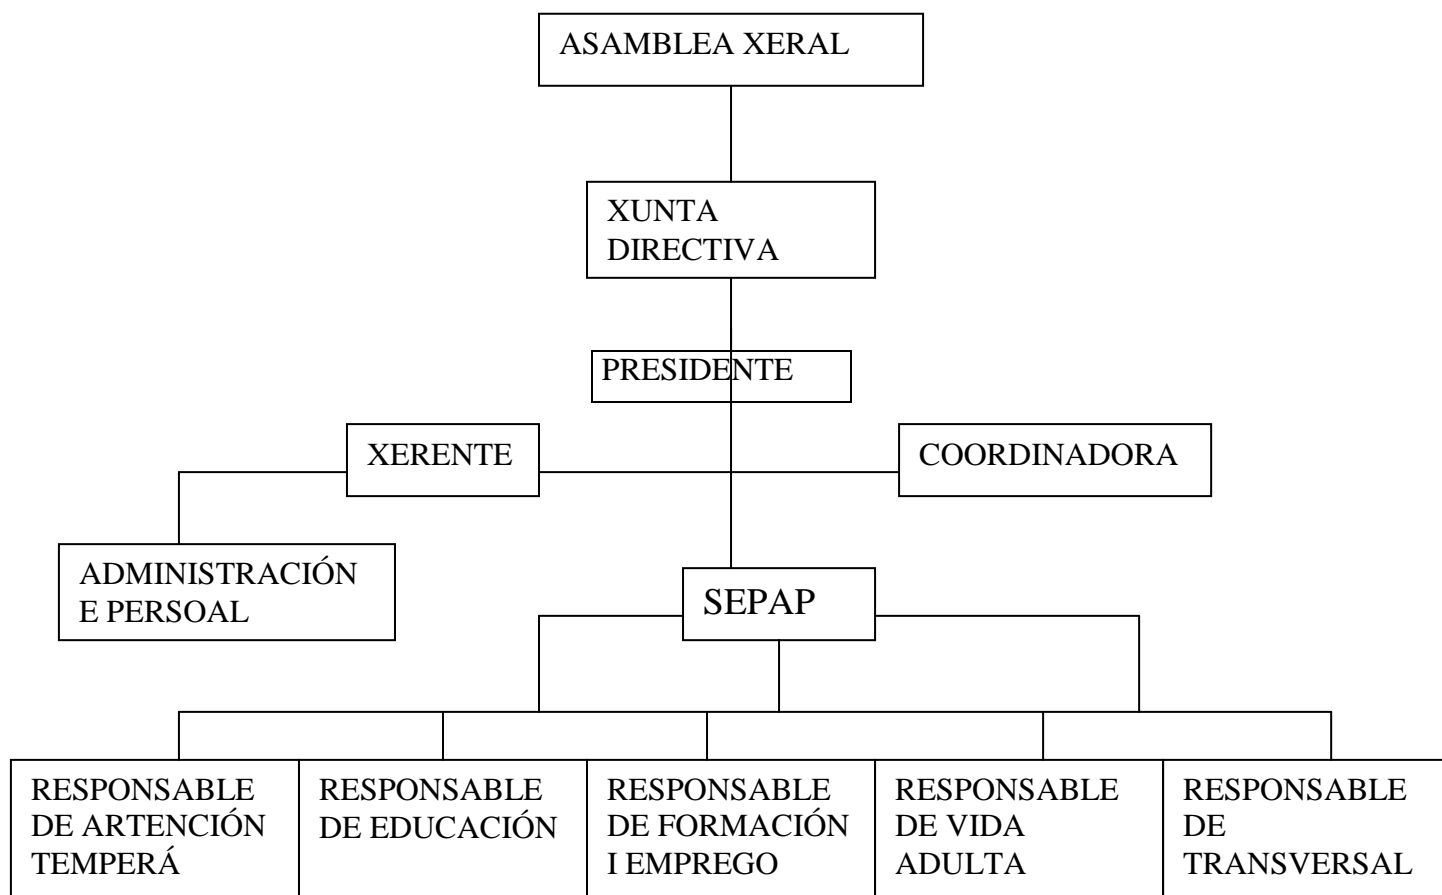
ASAMBLEA XERAL

XUNTA DIRECTIVA

PRESIDENTE

XERENTE

COORDINADORA

ADMINISTRACIÓN E PERSOAL

SEPAP

RESPONSABLE DE ARTENCIÓN TEMPERÁ

RESPONSABLE DE EDUCACIÓN

RESPONSABLE DE FORMACIÓN I EMPREGO

RESPONSABLE DE VIDA ADULTA

RESPONSABLE DE TRANSVERSAL